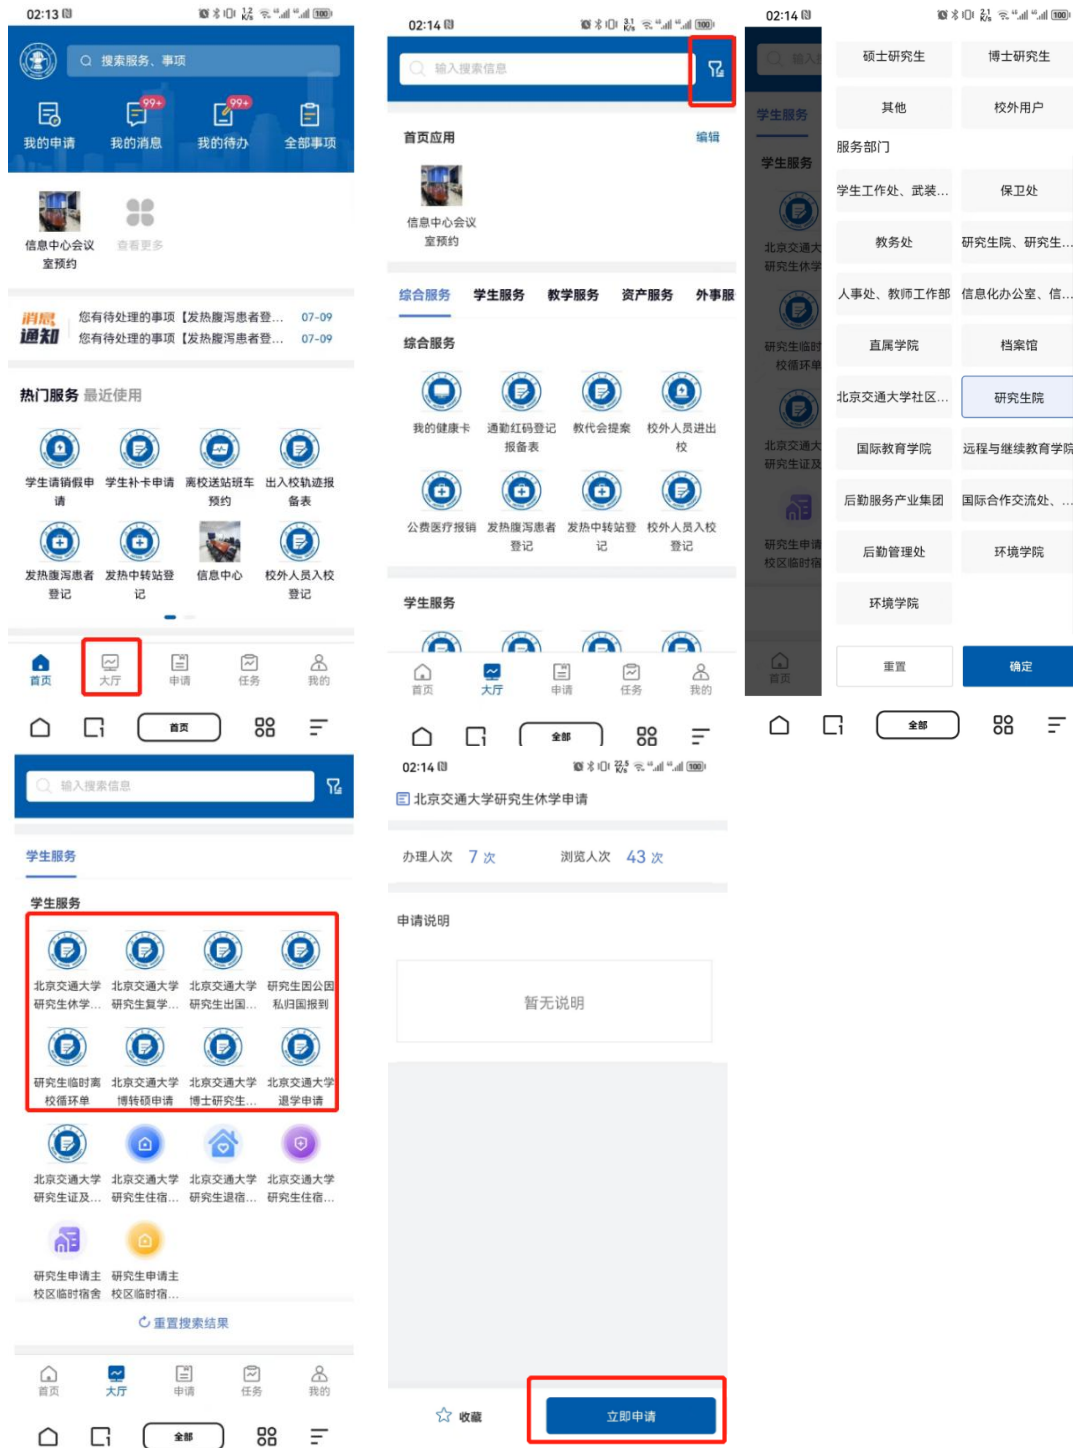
02:13

搜索服务、事项

我的申请 我的消息 99+ 我的待办 99+ 全部事项

信息中心会议室预约 查看更多

消息通知 您有待处理的事项【发热腹泻患者登... 07-09
您有待处理的事项【发热腹泻患者登... 07-09

热门服务 最近使用

学生请销假申请 学生补卡申请 离校送站班车预约 出入校轨迹报备表
发热腹泻患者登记 发热中转站登记 信息中心 校外人员入校登记

首页 大厅 申请 任务 我的

首页

输入搜索信息

学生服务

学生服务

北京交通大学研究生休学... 北京交通大学研究生复学... 北京交通大学研究生出国... 研究生因公因私归国报到
研究生临时离校循环单 北京交通大学博转硕申请 北京交通大学博士研究生... 北京交通大学退学申请
北京交通大学研究生证及... 北京交通大学研究生住宿... 北京交通大学研究生退宿... 北京交通大学研究生住宿...
研究生申请主校区临时宿舍 研究生申请主校区临时宿...

重置搜索结果

首页 大厅 申请 任务 我的

全部

02:14

输入搜索信息

首页应用 编辑

信息中心会议室预约

综合服务 学生服务 教学服务 资产服务 外事服

综合服务

我的健康卡 通勤红码登记报备表 教代会提案 校外人员进出校
公费医疗报销 发热腹泻患者登记 发热中转站登记 校外人员入校登记

学生服务

首页 大厅 申请 任务 我的

全部

02:14

北京交通大学研究生休学申请

办理人次 7 次 浏览人次 43 次

申请说明

暂无说明

收藏 立即申请

02:14

硕士研究生 博士研究生
其他 校外用户
服务部门
学生工作处、武装... 保卫处
教务处 研究生院、研究生...
人事处、教师工作部 信息化办公室、信...
直属学院 档案馆
北京交通大学社区... 研究生院
国际教育学院 远程与继续教育学院
后勤服务产业集团 国际合作交流处、...
后勤管理处 环境学院
环境学院

重置 确定

学生服务
学生服务
北京交通大研究生休学
研究生临时校循环单
北京交通大研究生证及
研究生申请校区临时宿
首页

全部